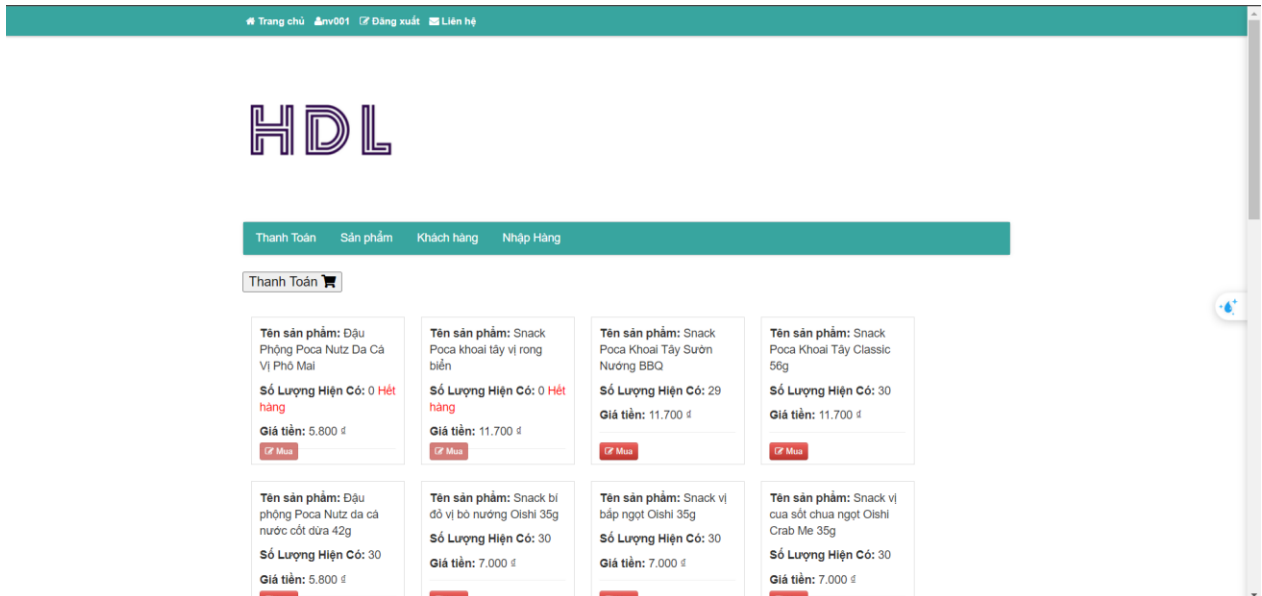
Trang chủ nv001 Đăng xuất Liên hệ

HDL

Thanh Toán Sản phẩm Khách hàng Nhập Hàng

Thanh Toán

Tên sản phẩm: Đậu Phộng Poca Nutz Da Cá Vị Phô Mai
Số Lượng Hiện Có: 0 Hết hàng
Giá tiền: 5.800 ₫
Mua

Tên sản phẩm: Snack Poca khoai tây vị rong biển
Số Lượng Hiện Có: 0 Hết hàng
Giá tiền: 11.700 ₫
Mua

Tên sản phẩm: Snack Poca Khoai Tây Sườn Nướng BBQ
Số Lượng Hiện Có: 29
Giá tiền: 11.700 ₫
Mua

Tên sản phẩm: Snack Poca Khoai Tây Classic 56g
Số Lượng Hiện Có: 30
Giá tiền: 11.700 ₫
Mua

Tên sản phẩm: Đậu phộng Poca Nutz da cá nước cốt dừa 42g
Số Lượng Hiện Có: 30
Giá tiền: 5.800 ₫

Tên sản phẩm: Snack bí đỏ vị bò nướng Oishi 35g
Số Lượng Hiện Có: 30
Giá tiền: 7.000 ₫

Tên sản phẩm: Snack vị bắp ngọt Oishi 35g
Số Lượng Hiện Có: 30
Giá tiền: 7.000 ₫

Tên sản phẩm: Snack vị cua sốt chua ngọt Oishi Crab Me 35g
Số Lượng Hiện Có: 30
Giá tiền: 7.000 ₫